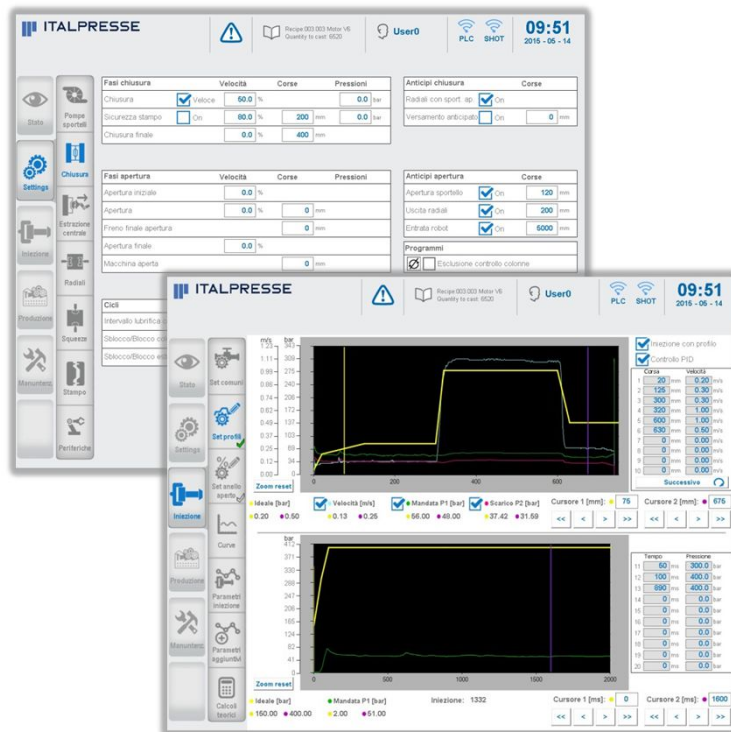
ITALPRESSE

Recipe 003.003 Motor V6
Quantity to cast: 6520

User0

PLC SHOT

09:51
2015 - 05 - 14

Stato
Settings
Iniezione
Produzione
Manutenzione

Pompe sportelli
Chiusura
Estrazione centrale
Radiali
Squeeze
Stampo
Periferiche

| Fasi chiusura | Velocità | Corse | Pressioni |
|---|---|---|---|
| Chiusura | Veloce 50.0 % | | 0.0 bar |
| Sicurezza stampo | On 80.0 % | 200 mm | 0.0 bar |
| Chiusura finale | 0.0 % | 400 mm | |

| Anticipi chiusura | Corse |
|---|---|
| Radiali con sport. ap. | On |
| Versamento anticipato | On 0 mm |

| Fasi apertura | Velocità | Corse | Pressioni |
|---|---|---|---|
| Apertura iniziale | 0.0 % | | |
| Apertura | 0.0 % | 0 mm | |
| Freno finale apertura | | 0 mm | |
| Apertura finale | 0.0 % | | |
| Macchina aperta | | 0 mm | |

| Anticipi apertura | Corse |
|---|---|
| Apertura sportello | On 120 mm |
| Uscita radiali | On 200 mm |
| Entrata robot | On 6000 mm |

Programmi
Esclusione controllo colonne

Cicli
Intervallo lubrifica
Sblocco/Blocco co
Sblocco/Blocco est

ITALPRESSE

Recipe 003.003 Motor V6
Quantity to cast: 6520

User0

PLC SHOT

09:51
2015 - 05 - 14

Stato
Settings
Iniezione
Produzione
Manutenzione

Set comuni
Set profili
Set anello aperto
Curve
Parametri iniezione
Parametri aggiuntivi
Calcoli teorici

m/s bar
1.33 343
1.11 309
0.99 275
0.86 240
0.74 206
0.62 172
0.49 137
0.37 103
0.25 69
0.12 34
0.00 0
0 200 400 600

Zoom reset

Ideale [bar] Velocità [m/s] Mandata P1 [bar] Scarico P2 [bar]
0.20 0.50 0.13 0.25 56.00 49.00 37.42 31.59

Iniezione con profilo
Controllo PID

| | Corsa | Velocità |
|---|---|---|
| 1 | 20 mm | 0.20 m/s |
| 2 | 125 mm | 0.30 m/s |
| 3 | 300 mm | 0.30 m/s |
| 4 | 320 mm | 1.00 m/s |
| 5 | 600 mm | 1.00 m/s |
| 6 | 630 mm | 0.50 m/s |
| 7 | 0 mm | 0.00 m/s |
| 8 | 0 mm | 0.00 m/s |
| 9 | 0 mm | 0.00 m/s |
| 10 | 0 mm | 0.00 m/s |

Successive

Cursore 1 [mm]: 75 Cursore 2 [mm]: 676
<< < > >> << < > >>

bar
412
371
330
288
247
206
165
124
82
41
0
0 500 1000 1500 2000

Zoom reset

Ideale [bar] Mandata P1 [bar] Iniezione: 1332
150.00 400.00 2.00 51.00

| | Tempo | Pressione |
|---|---|---|
| 11 | 60 ms | 300.0 bar |
| 12 | 100 ms | 400.0 bar |
| 13 | 890 ms | 400.0 bar |
| 14 | 0 ms | 0.0 bar |
| 15 | 0 ms | 0.0 bar |
| 16 | 0 ms | 0.0 bar |
| 17 | 0 ms | 0.0 bar |
| 18 | 0 ms | 0.0 bar |
| 19 | 0 ms | 0.0 bar |
| 20 | 0 ms | 0.0 bar |

Cursore 1 [ms]: 0 Cursore 2 [ms]: 1600
<< < > >> << < > >>